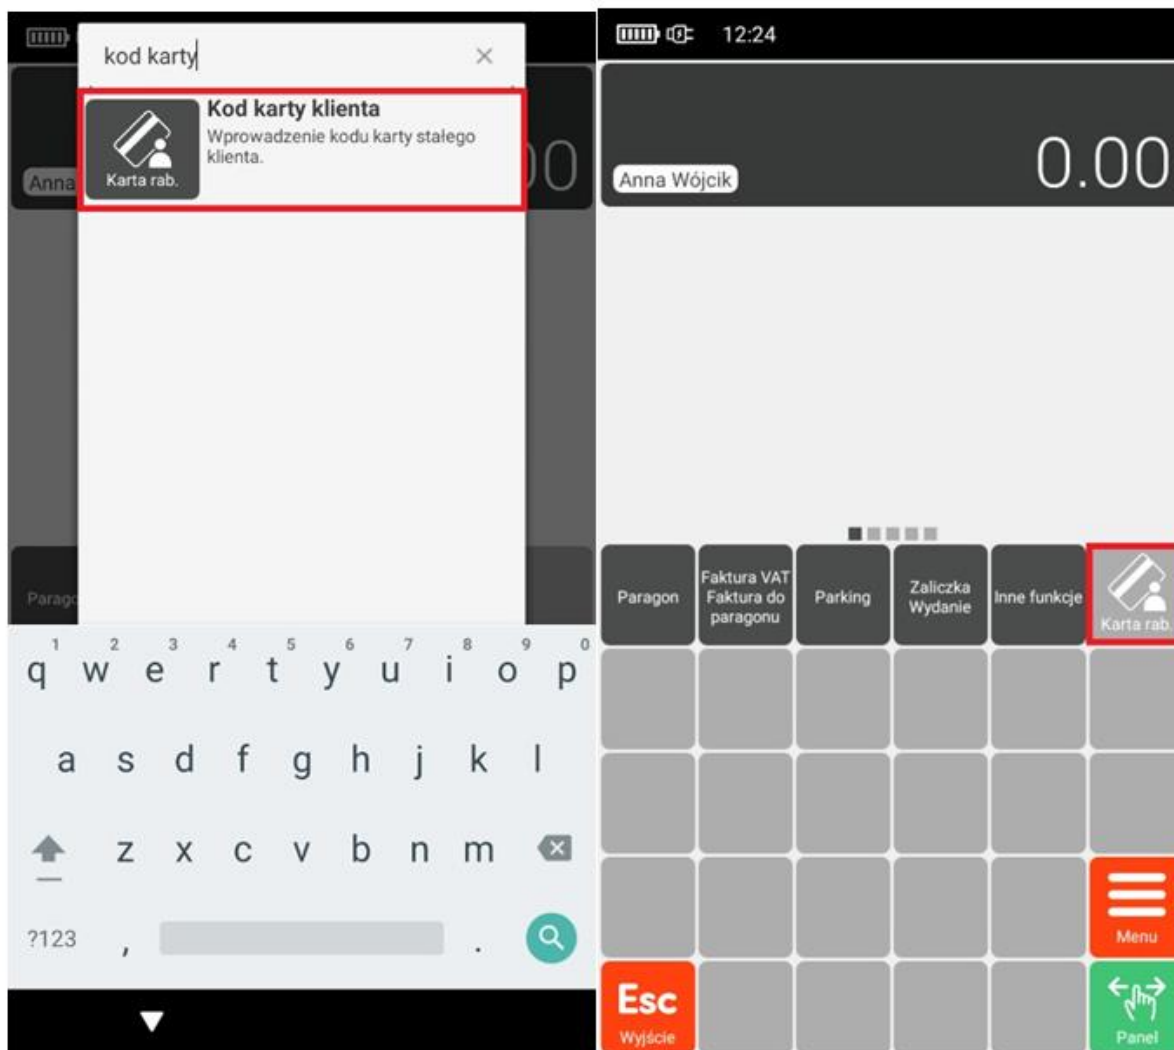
kod karty ×

Kod karty klienta
Wprowadzenie kodu karty stałego klienta.
Karta rab.

Anna
00
Parago

1 2 3 4 5 6 7 8 9 0
q w e r t y u i o p
a s d f g h j k l
z x c v b n m
?123 , .

12:24

Anna Wójcik
0.00

Paragon
Faktura VAT Faktura do paragonu
Parking
Zaliczka Wydanie
Inne funkcje
Karta rab.

Menu
Esc
Wyjście
Panel